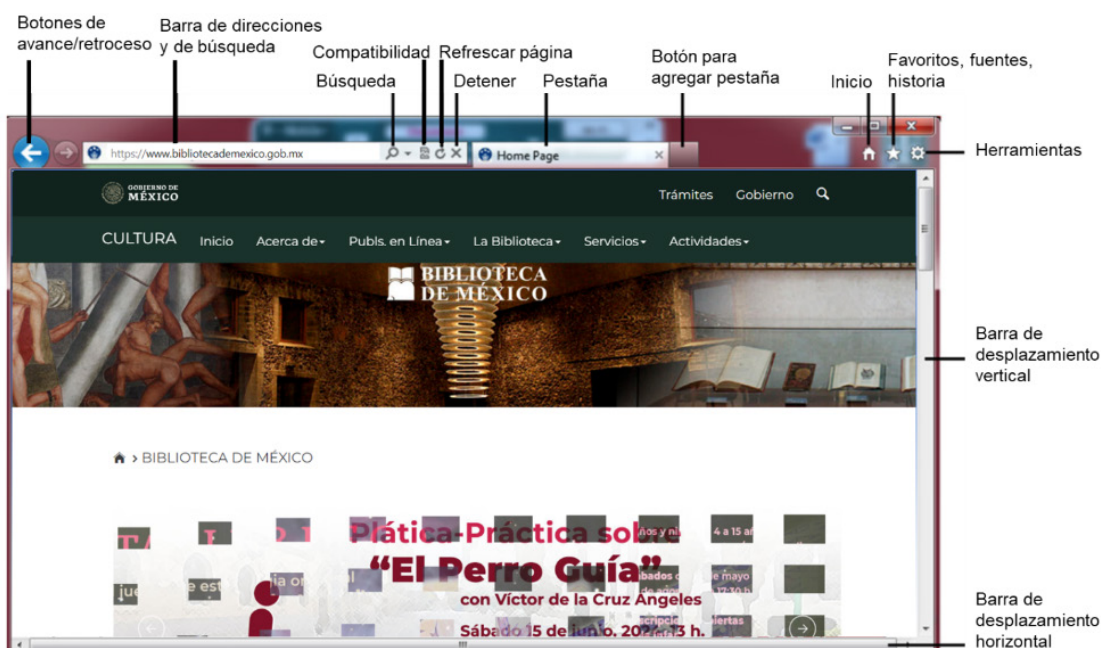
Botones de avance/retroceso

Barra de direcciones y de búsqueda

Compatibilidad

Refrescar página

Búsqueda

Detener

Pestaña

Botón para agregar pestaña

Inicio

Favoritos, fuentes, historia

Herramientas

https://www.bibliotecademexico.gob.mx

Home Page

GOBIERNO DE MÉXICO

Trámites Gobierno

CULTURA Inicio Acerca de Publs. en Línea La Biblioteca Servicios Actividades

BIBLIOTECA DE MÉXICO

Barra de desplazamiento vertical

BIBLIOTECA DE MÉXICO

Plática-Práctica sob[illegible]

"El Perro Guía"

con Víctor de la Cruz Angeles

Sábado 15 de jun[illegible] 20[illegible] 3 h.

Barra de desplazamiento horizontal